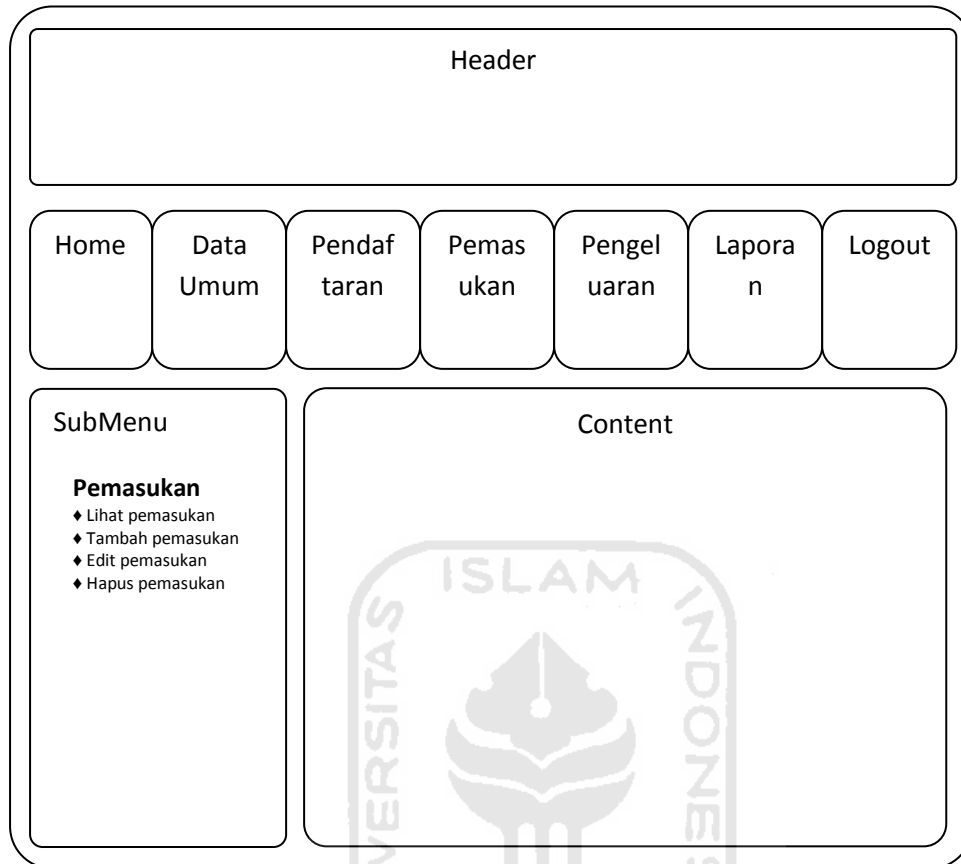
Header

Home

Data Umum

Pendaftaran

Pemasukan

Pengeluaran

Laporan

Logout

SubMenu

**Pemasukan**
♦ Lihat pemasukan
♦ Tambah pemasukan
♦ Edit pemasukan
♦ Hapus pemasukan

Content

ISLAM
VERSITAS
INDONES